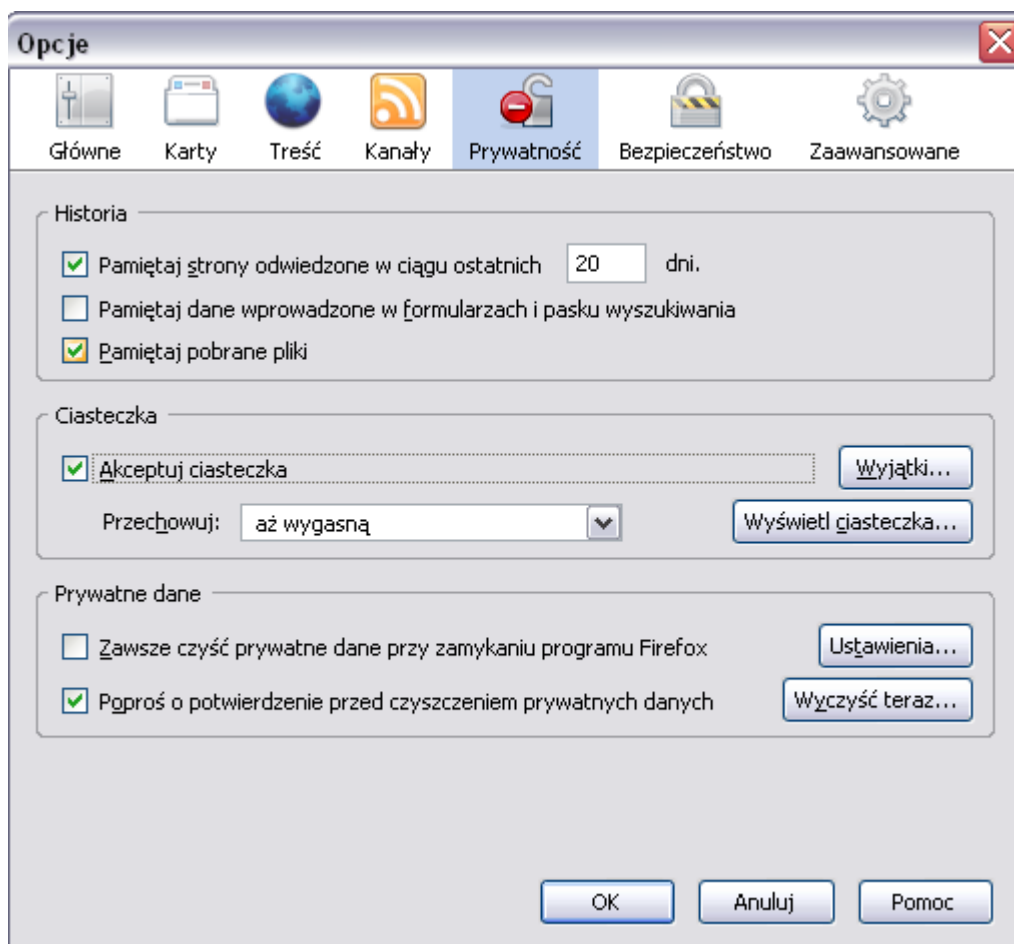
Opcje

Główne Karty Treść Kanały Prywatność Bezpieczeństwo Zaawansowane

Historia

Pamiętaj strony odwiedzone w ciągu ostatnich 20 dni.

Pamiętaj dane wprowadzone w formularzach i pasku wyszukiwania

Pamiętaj pobrane pliki

Ciasteczka

Akceptuj ciasteczka

Wyjątki...

Przechowuj: aż wygasną

Wyświetl ciasteczka...

Prywatne dane

Zawsze czyść prywatne dane przy zamykaniu programu Firefox

Ustawienia...

Poproś o potwierdzenie przed czyszczeniem prywatnych danych

Wyczyść teraz...

OK Anuluj Pomoc